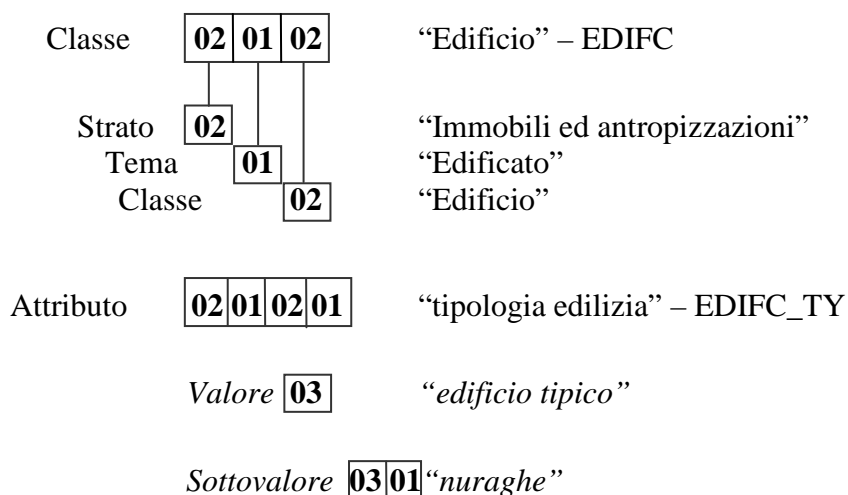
Classe **02 01 02** "Edificio" – EDIFC

Strato **02** "Immobili ed antropizzazioni"
Tema **01** "Edificato"
Classe **02** "Edificio"

Attributo **02 01 02 01** "tipologia edilizia" – EDIFC_TY

*Valore* **03** *"edificio tipico"*

*Sottovalore* **03 01** *"nuraghe"*